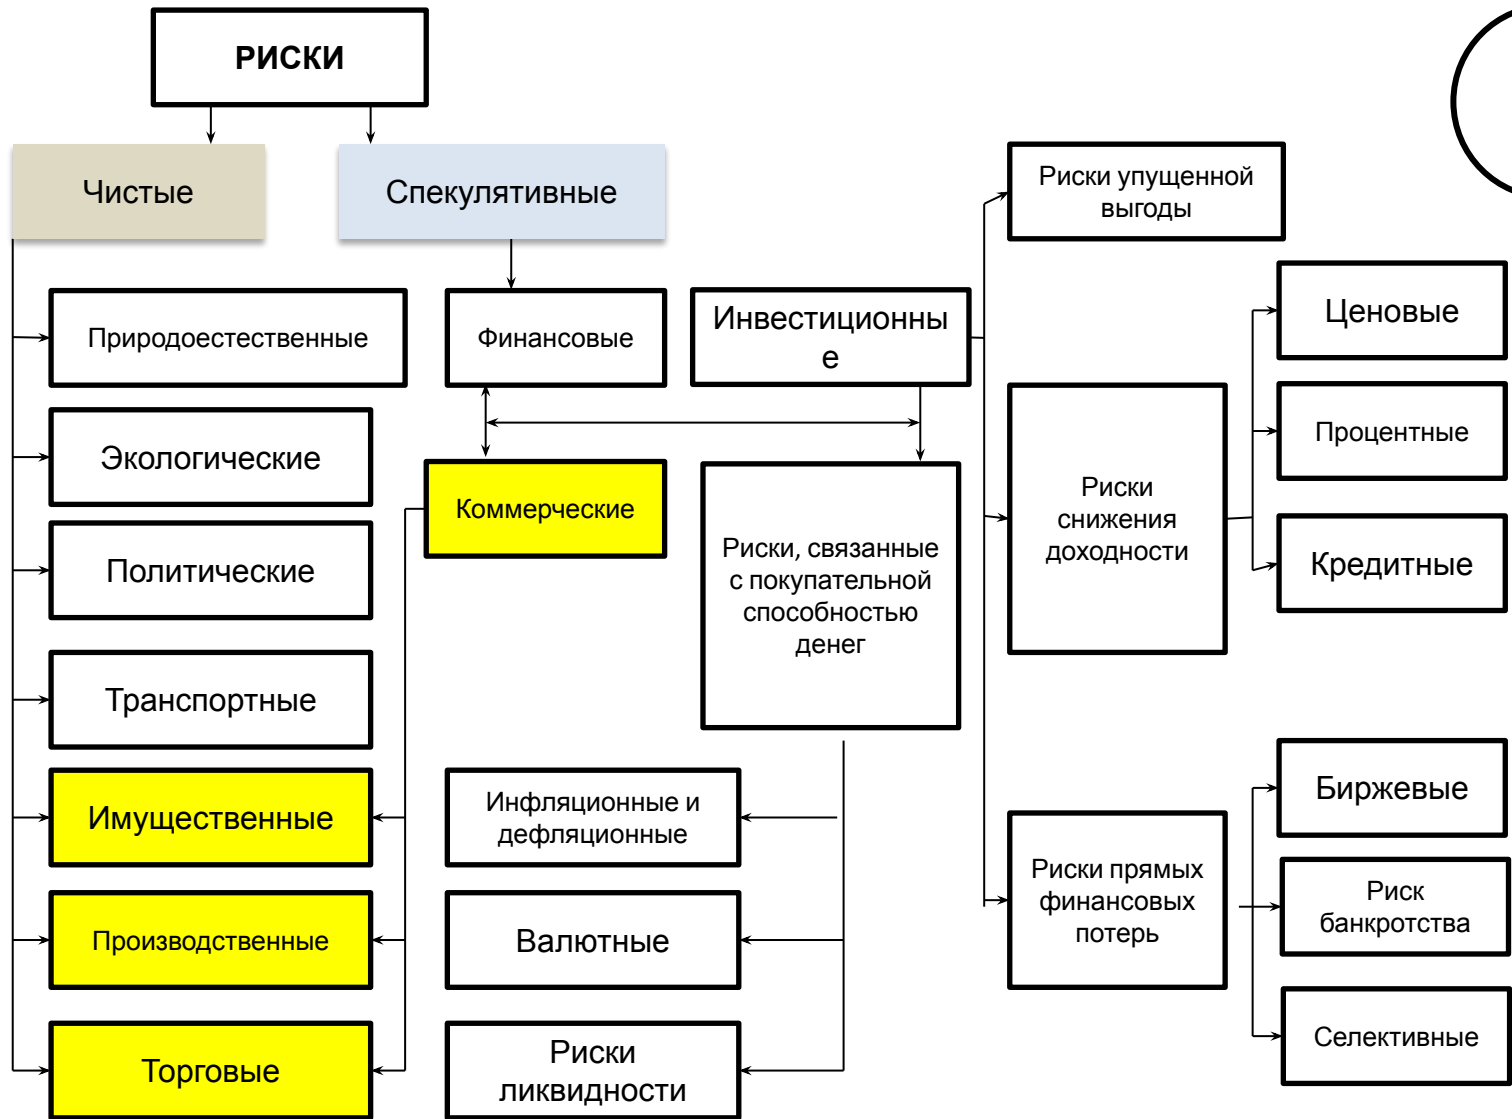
РИСКИ

Чистые

Спекулятивные

Природоестественные

Экологические

Политические

Транспортные

Имущественные

Производственные

Торговые

Финансовые

Коммерческие

Инвестиционные

Риски, связанные с покупательной способностью денег

Инфляционные и дефляционные

Валютные

Риски ликвидности

Риски упущенной выгоды

Риски снижения доходности

Риски прямых финансовых потерь

Ценовые

Процентные

Кредитные

Биржевые

Риск банкротства

Селективные